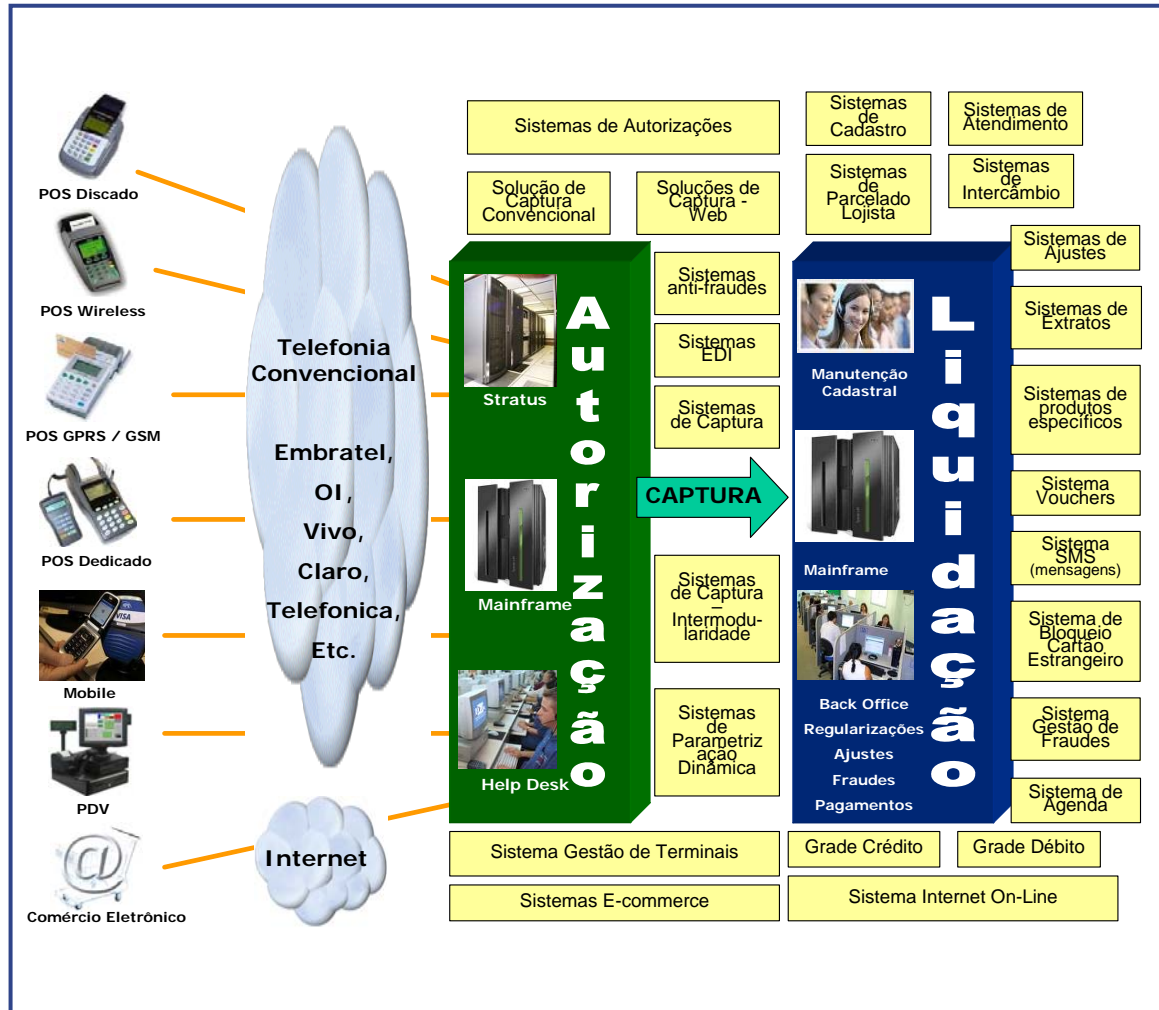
POS Discado

POS Wireless

POS GPRS / GSM

POS Dedicado

Mobile

PDV

Comércio Eletrônico

Telefonia Convencional

Embratel, OI, Vivo, Claro, Telefonica, Etc.

Internet

Sistemas de Autorizações

Solução de Captura Convencional

Soluções de Captura - Web

Sistemas de Cadastro

Sistemas de Atendimento

Sistemas de Parcelado Lojista

Sistemas de Intercâmbio

Stratus

Mainframe

Help Desk

Autorização

Sistemas anti-fraudes

Sistemas EDI

Sistemas de Captura

CAPTURA

Sistemas de Captura – Intermodularidade

Sistemas de Parametrização Dinâmica

Manutenção Cadastral

Mainframe

Back Office
Regularizações
Ajustes
Fraudes
Pagamentos

Liquidação

Sistemas de Ajustes

Sistemas de Extratos

Sistemas de produtos específicos

Sistema Vouchers

Sistema SMS (mensagens)

Sistema de Bloqueio Cartão Estrangeiro

Sistema Gestão de Fraudes

Sistema de Agenda

Sistema Gestão de Terminais

Grade Crédito

Grade Débito

Sistemas E-commerce

Sistema Internet On-Line